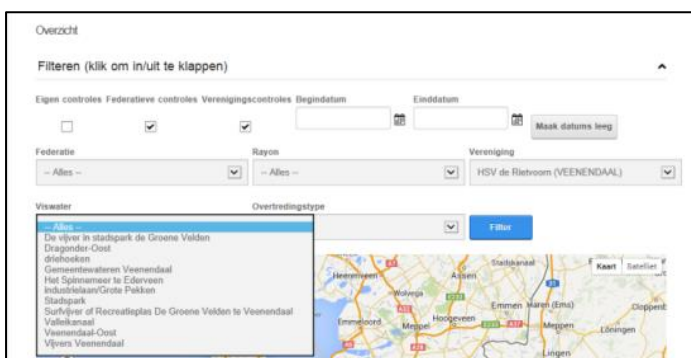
Overzicht

Filteren (klik om in/uit te klappen)

Eigen controles Federatieve controles Verenigingscontroles Begindatum Einddatum

Maak datums leeg

Federatie
-- Alles --

Rayon
-- Alles --

Vereniging
HSV de Rietvoorn (VEENENDAAL)

Viswater
-- Alles --
De vijver in stadspark de Groene Velden
Dragonder-Oost
driehoeken
Gemeentewateren Veenendaal
Het Spinnemeer te Ederveen
Industrielaan/Grote Pekken
Stadspark
Surfvijver of Recreatieplas De Groene Velden te Veenendaal
Valleikanaal
Veenendaal-Oost
Vijvers Veenendaal

Overtredingstype

Filter

Kaart Satelliet

Heerenveen Assen Stadskanaal Wolvega Emmen Haren (Ems) Cloppenburg Emmeloord Meppel Hoogeveen Meppen Löningen Lingen